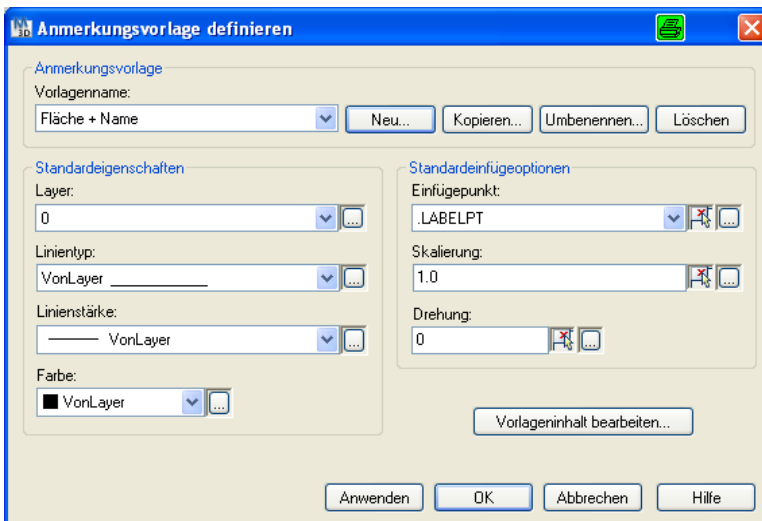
Anmerkungsvorlage definieren

Anmerkungsvorlage
Vorlagenname:
Fläche + Name
Neu... Kopieren... Umbenennen... Löschen

Standardeigenschaften
Layer:
0
Linientyp:
VonLayer
Linienstärke:
VonLayer
Farbe:
VonLayer

Standardeinfügeoptionen
Einfügepunkt:
.LABELPT
Skalierung:
1.0
Drehung:
0

Vorlageninhalt bearbeiten...

Anwenden OK Abbrechen Hilfe